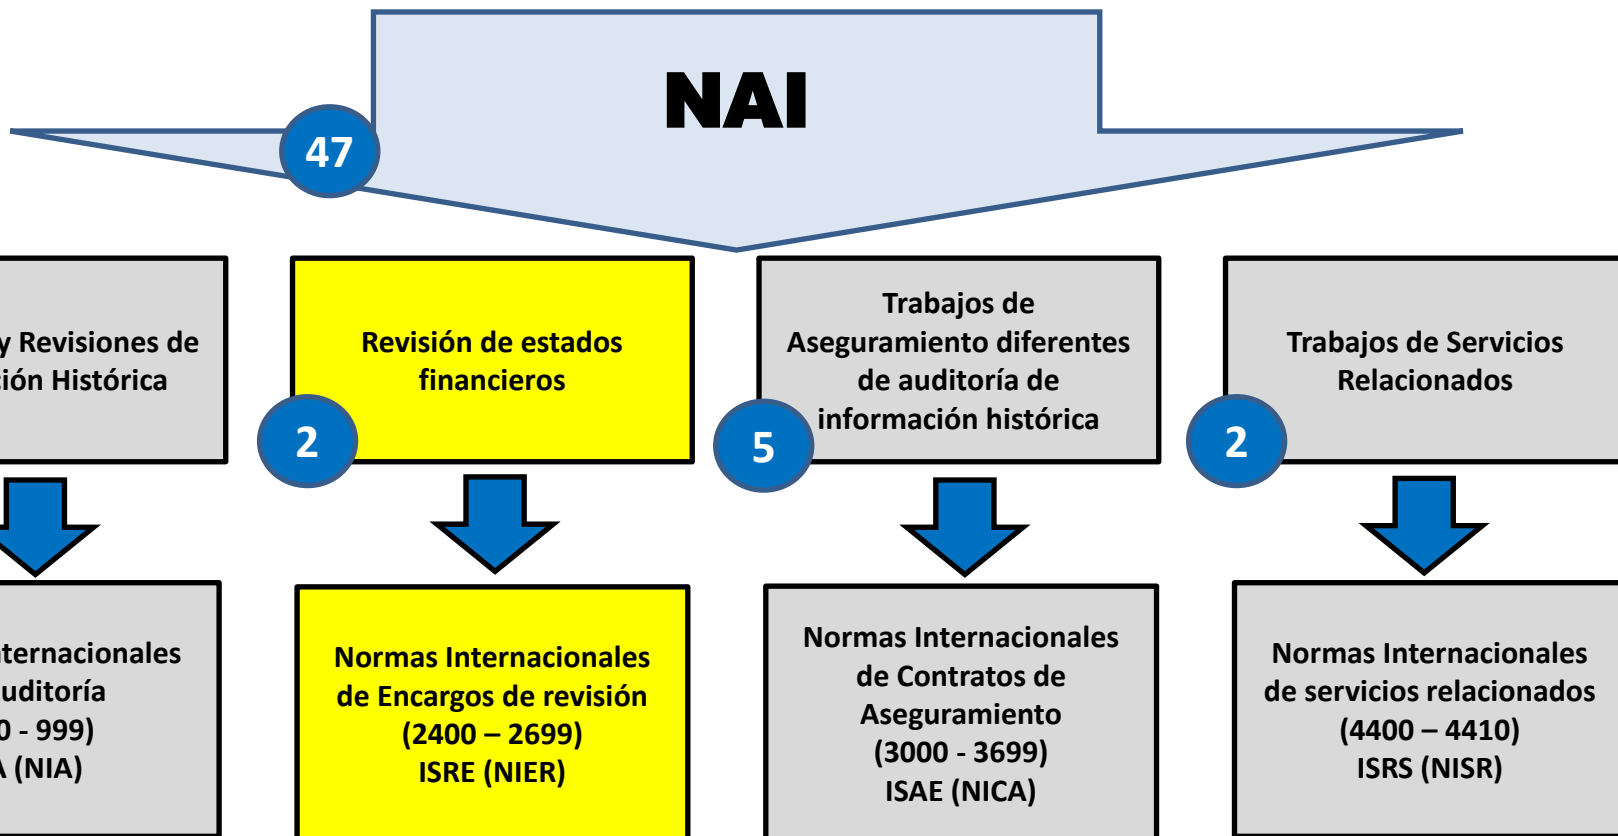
NAI

47

y Revisiones de ión Histórica

Revisión de estados financieros

2

Trabajos de Aseguramiento diferentes de auditoría de información histórica

5

Trabajos de Servicios Relacionados

2

ternacionales uditoría 0 - 999) (NIA)

Normas Internacionales de Encargos de revisión (2400 – 2699) ISRE (NIER)

Normas Internacionales de Contratos de Aseguramiento (3000 - 3699) ISAE (NICA)

Normas Internacionales de servicios relacionados (4400 – 4410) ISRS (NISR)